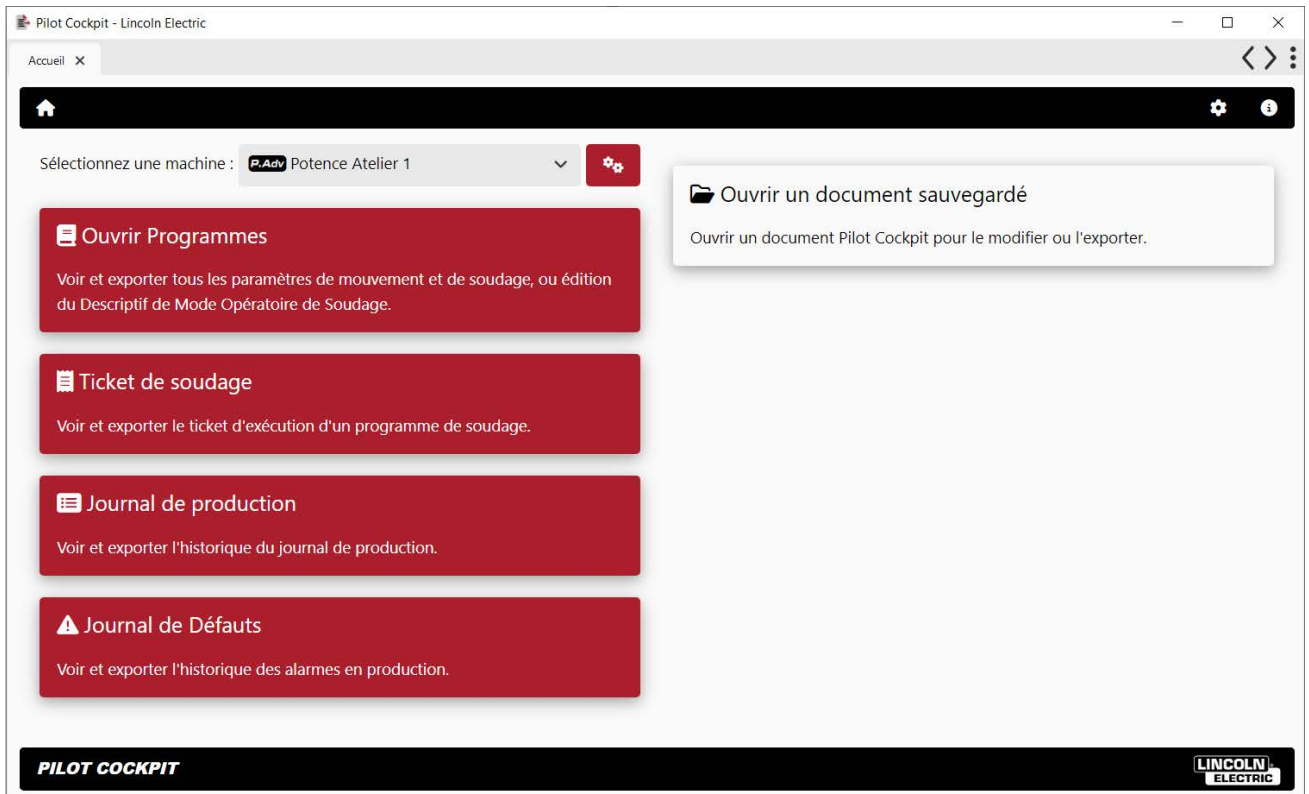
Pilot Cockpit - Lincoln Electric

Accueil ✕

Sélectionnez une machine : P.Adv Potence Atelier 1

Ouvrir Programmes

Voir et exporter tous les paramètres de mouvement et de soudage, ou édition du Descriptif de Mode Opératoire de Soudage.

Ticket de soudage

Voir et exporter le ticket d'exécution d'un programme de soudage.

Journal de production

Voir et exporter l'historique du journal de production.

Journal de Défauts

Voir et exporter l'historique des alarmes en production.

Ouvrir un document sauvegardé

Ouvrir un document Pilot Cockpit pour le modifier ou l'exporter.

PILOT COCKPIT

LINCOLN ELECTRIC